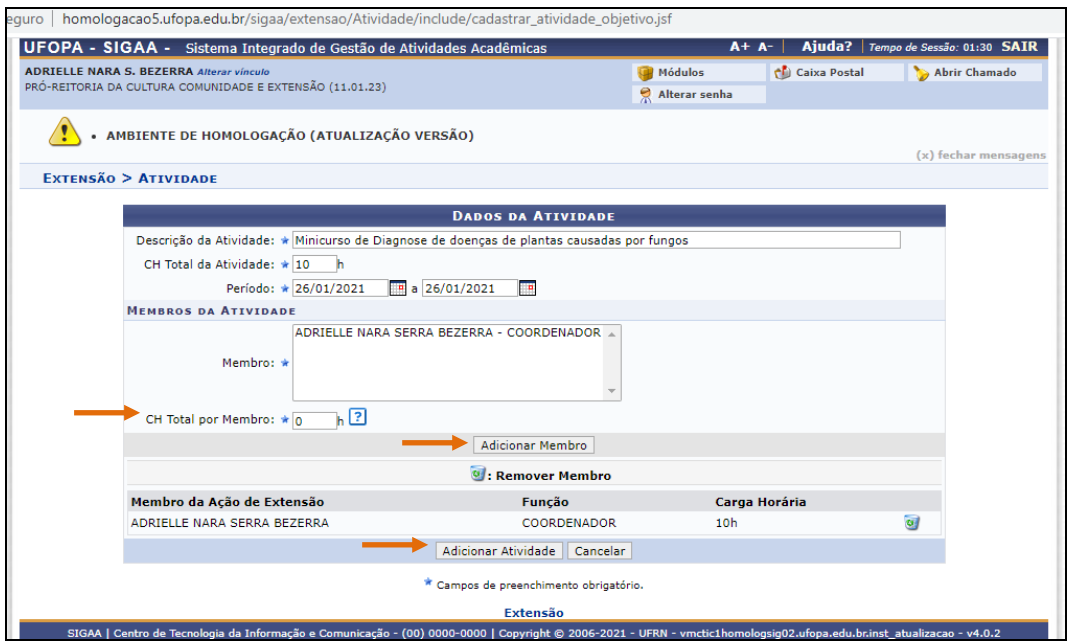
eguro | homologacao5.ufopa.edu.br/sigaa/extensao/Atividade/include/cadastrar_atividade_objetivo.jsf

UFOPA - SIGAA - Sistema Integrado de Gestão de Atividades Acadêmicas

A+ A- | Ajuda? | Tempo de Sessão: 01:30 SAIR

ADRIELLE NARA S. BEZERRA Alterar vínculo
PRÓ-REITORIA DA CULTURA COMUNIDADE E EXTENSÃO (11.01.23)

Módulos
Caixa Postal
Abrir Chamado
Alterar senha

• AMBIENTE DE HOMOLOGAÇÃO (ATUALIZAÇÃO VERSÃO)

(x) fechar mensagens

Extensão > Atividade

Dados da Atividade

Descrição da Atividade: * Minicurso de Diagnose de doenças de plantas causadas por fungos

CH Total da Atividade: * 10 h

Período: * 26/01/2021 a 26/01/2021

Membros da Atividade

Membro: * ADRIELLE NARA SERRA BEZERRA - COORDENADOR

CH Total por Membro: * 0 h ?

Adicionar Membro

: Remover Membro

| Membro da Ação de Extensão | Função | Carga Horária |
|---|---|---|
| ADRIELLE NARA SERRA BEZERRA | COORDENADOR | 10h |

Adicionar Atividade | Cancelar

* Campos de preenchimento obrigatório.

Extensão

SIGAA | Centro de Tecnologia da Informação e Comunicação - (00) 0000-0000 | Copyright © 2006-2021 - UFRN - vmctic1homologsig02.ufopa.edu.br.inst_atualizacao - v4.0.2